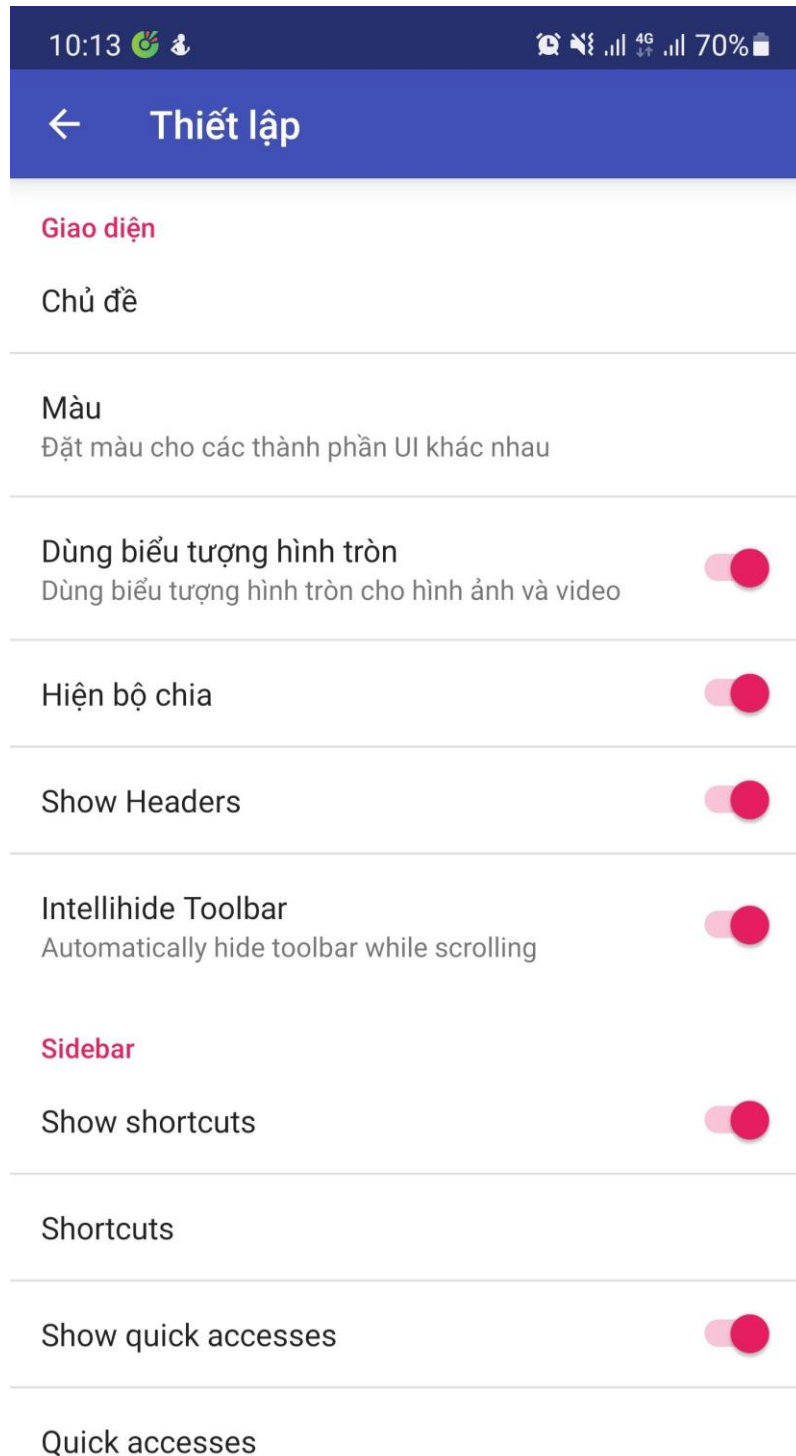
10:13 4G 70%

Thiết lập

Giao diện

Chủ đề

Màu
Đặt màu cho các thành phần UI khác nhau

Dùng biểu tượng hình tròn
Dùng biểu tượng hình tròn cho hình ảnh và video

Hiện bộ chia

Show Headers

Intellihide Toolbar
Automatically hide toolbar while scrolling

Sidebar

Show shortcuts

Shortcuts

Show quick accesses

Quick accesses